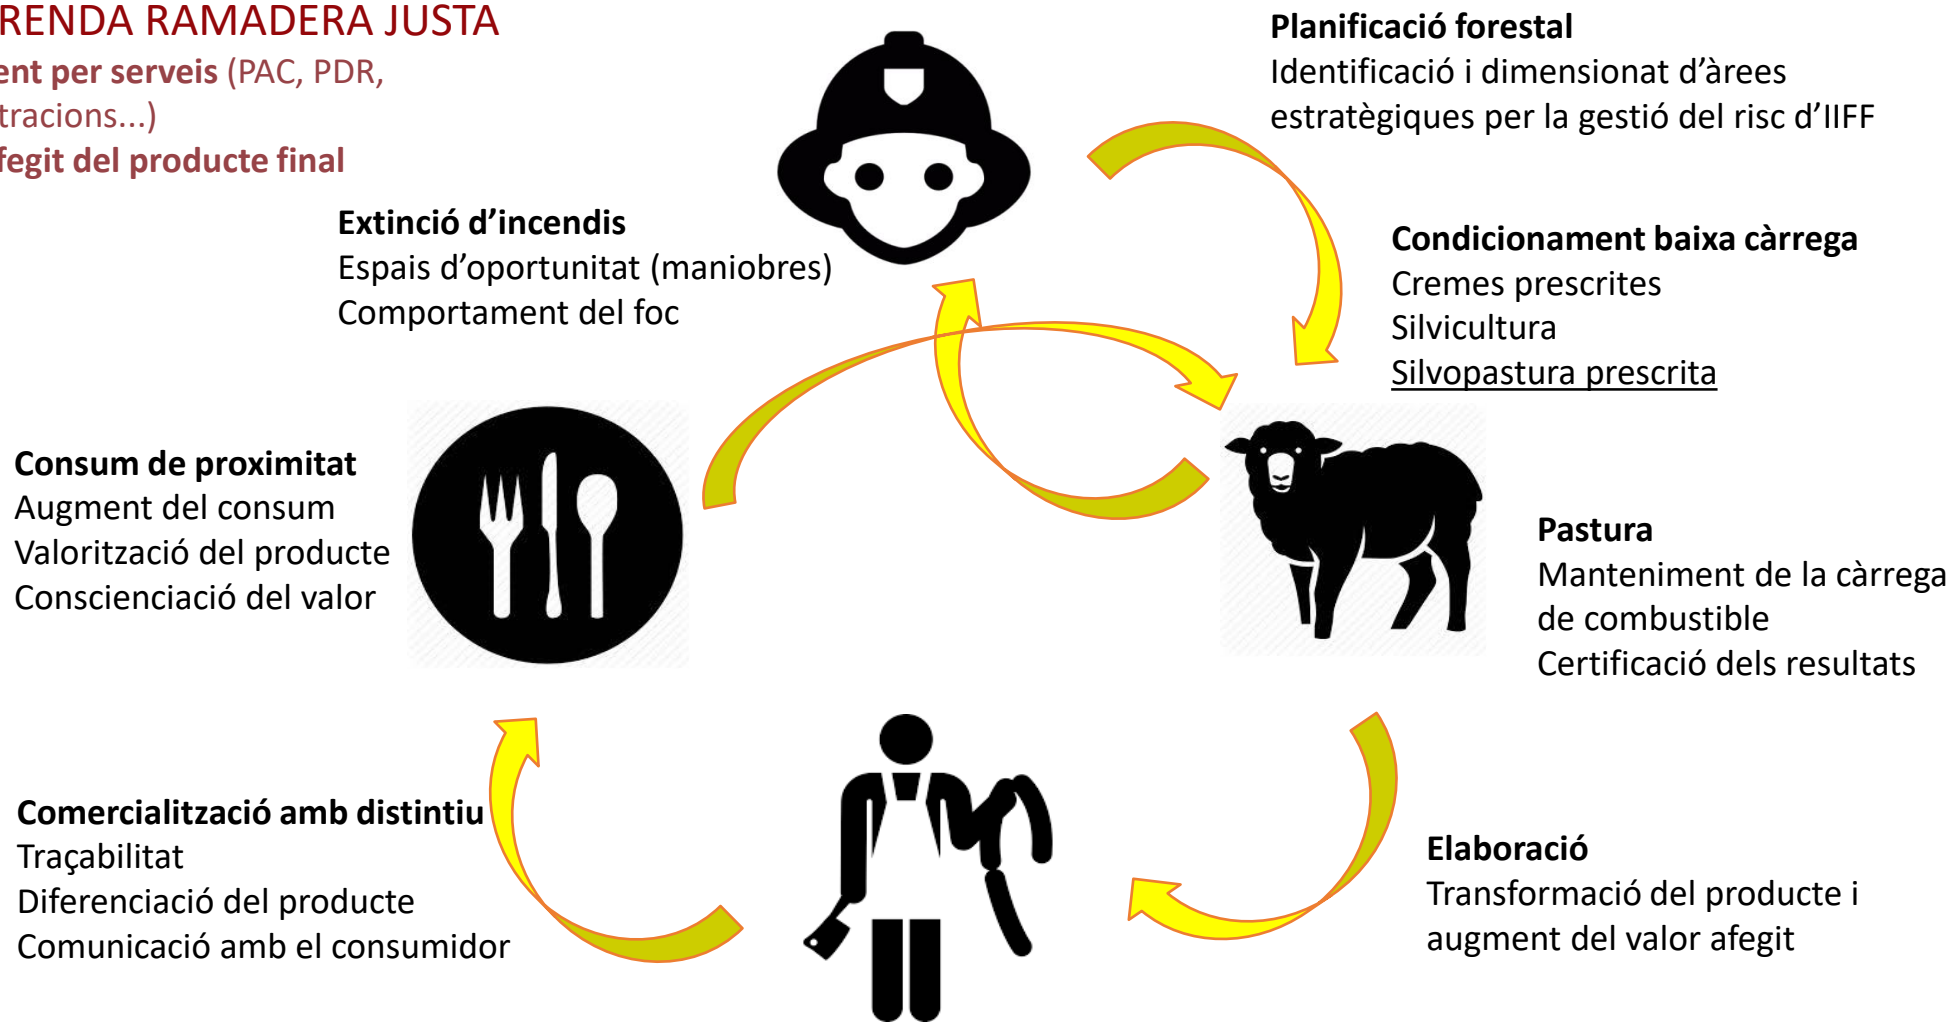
RENDA RAMADERA JUSTA
ent per serveis (PAC, PDR, tracions...)
fegit del producte final

Planificació forestal
Identificació i dimensionat d'àrees estratègiques per la gestió del risc d'IIFF

Extinció d'incendis
Espais d'oportunitat (maniobres)
Comportament del foc

Condicionament baixa càrrega
Cremes prescrites
Silvicultura
Silvopastura prescrita

Consum de proximitat
Augment del consum
Valorització del producte
Conscienciació del valor

Pastura
Manteniment de la càrrega de combustible
Certificació dels resultats

Comercialització amb distintiu
Traçabilitat
Diferenciació del producte
Comunicació amb el consumidor

Elaboració
Transformació del producte i augment del valor afegit